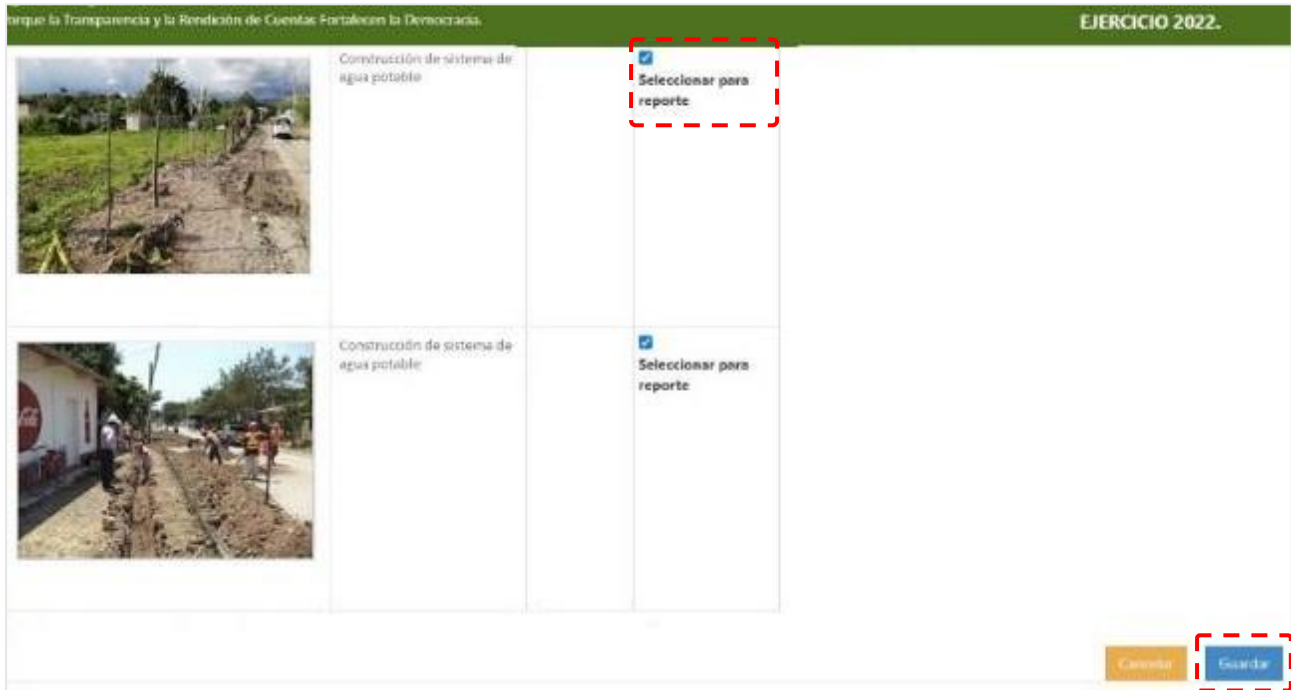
orque la Transparencia y la Rendición de Cuentas Fortalecen la Democracia.

EJERCICIO 2022.

Construcción de sistema de agua potable

Seleccionar para reporte

Construcción de sistema de agua potable

Seleccionar para reporte

Cancelar

Guardar